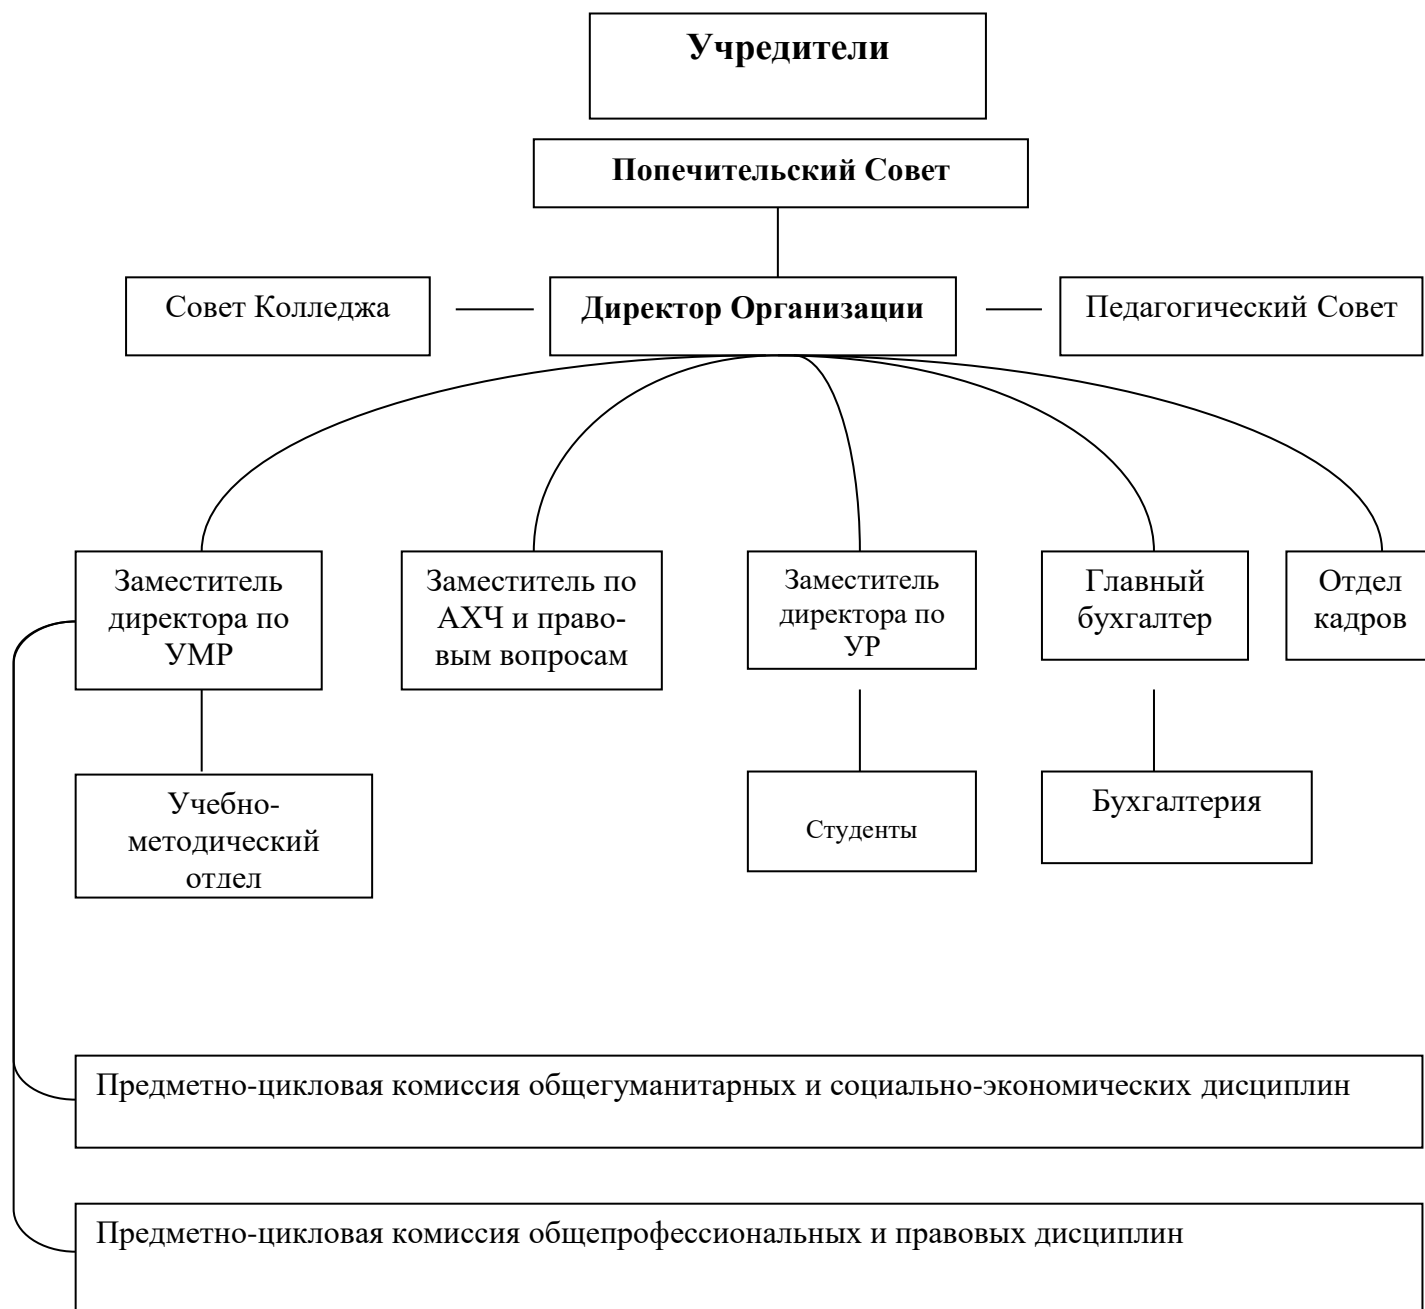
Учредители

Попечительский Совет

Совет Колледжа

Директор Организации

Педагогический Совет

Заместитель директора по УМР

Заместитель по АХЧ и правовым вопросам

Заместитель директора по УР

Главный бухгалтер

Отдел кадров

Учебно-методический отдел

Студенты

Бухгалтерия

Предметно-цикловая комиссия общегуманитарных и социально-экономических дисциплин

Предметно-цикловая комиссия общепрофессиональных и правовых дисциплин